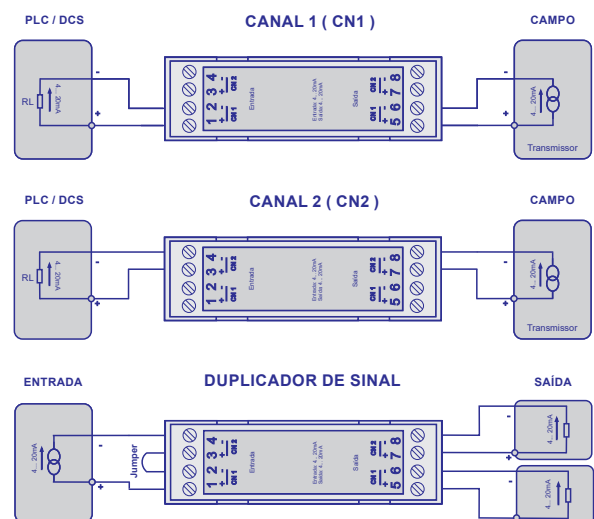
PLC / DCS

CANAL 1 ( CN1 )

CAMPO

RL

4...20mA

-

+

1 2 3 4

CN1 CN2

Entrada

Entrada 4...20mA
Saída 4...20mA

Saída

CN2 CN1

8 7 6 5

-

+

4...20mA

Transmissor

PLC / DCS

CANAL 2 ( CN2 )

CAMPO

RL

4...20mA

-

+

1 2 3 4

CN1 CN2

Entrada

Entrada 4...20mA
Saída 4...20mA

Saída

CN2 CN1

8 7 6 5

-

+

4...20mA

Transmissor

ENTRADA

DUPLICADOR DE SINAL

SAÍDA

4...20mA

-

+

Jumper

1 2 3 4

CN1 CN2

Entrada

Entrada 4...20mA
Saída 4...20mA

Saída

CN2 CN1

8 7 6 5

-

+

4...20mA

-

+

4...20mA